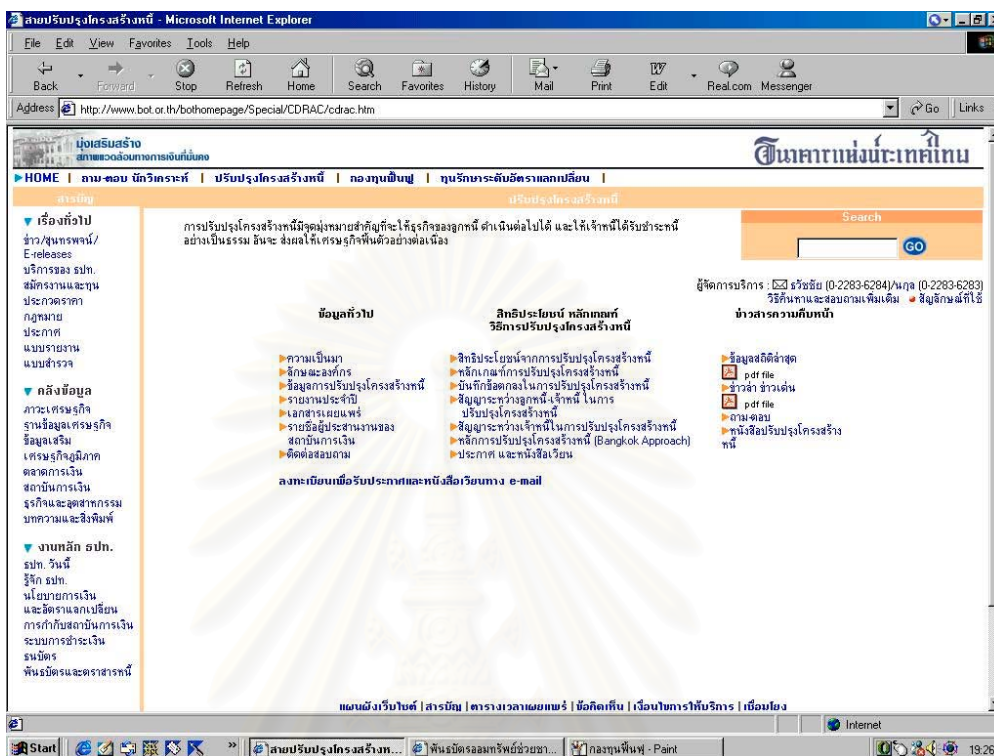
สายปรับปรุงโครงสร้างหนี้ - Microsoft Internet Explorer

File Edit View Favorites Tools Help

Back Forward Stop Refresh Home Search Favorites History Mail Print Edit Real.com Messenger

Address http://www.bot.or.th/bothomepage/Special/CDRAC/cdrac.htm Go Links

มุ่งเสริมสร้าง สภาพแวดล้อมทางการเงินที่มั่นคง

ธนาคารแห่งประเทศไทย

▶HOME | ถาม-ตอบ นักวิเคราะห์ | ปรับปรุงโครงสร้างหนี้ | กองทุนฟื้นฟู | ทุนรักษาระดับอัตราแลกเปลี่ยน |

สารบัญ

ปรับปรุงโครงสร้างหนี้

▼ เรื่องทั่วไป
ข่าว/ชุนทรพจน์/ E-releases
บริการของ ธปท.
สมัครงานและทุน
ประกวดราคา
กฎหมาย
ประกาศ
แบบรายงาน
แบบสำรวจ

▼ คลังข้อมูล
ภาวะเศรษฐกิจ
ฐานข้อมูลเศรษฐกิจ
ข้อมูลเสริม
เศรษฐกิจภูมิภาค
ตลาดการเงิน
สถาบันการเงิน
ธุรกิจและอุตสาหกรรม
บทความและสิ่งพิมพ์

▼ งานหลัก ธปท.
ธปท. วันนี้
รู้จัก ธปท.
นโยบายการเงิน และอัตราแลกเปลี่ยน
การกำกับสถาบันการเงิน
ระบบการชำระเงิน
ธนบัตร
พันธบัตรและตราสารหนี้

การปรับปรุงโครงสร้างหนี้มีจุดมุ่งหมายสำคัญที่จะให้ธุรกิจของลูกหนี้ ดำเนินต่อไปได้ และให้เจ้าหนี้ได้รับชำระหนี้อย่างเป็นธรรม อันจะ ส่งผลให้เศรษฐกิจฟื้นตัวอย่างต่อเนื่อง

Search
GO

ผู้จัดการบริการ : ธวัชชัย (0-2283-6284)/นฤล (0-2283-6283)
วิธีค้นหาและสอบถามเพิ่มเติม • สัญลักษณ์ที่ใช้

ข้อมูลทั่วไป
▶ความเป็นมา
▶ลักษณะองค์กร
▶ข้อมูลการปรับปรุงโครงสร้างหนี้
▶รายงานประจำปี
▶เอกสารเผยแพร่
▶รายชื่อผู้ประสานงานของสถาบันการเงิน
▶ติดต่อสอบถาม

สิทธิประโยชน์ หลักเกณฑ์ วิธีการปรับปรุงโครงสร้างหนี้
▶สิทธิประโยชน์จากการปรับปรุงโครงสร้างหนี้
▶หลักเกณฑ์การปรับปรุงโครงสร้างหนี้
▶บันทึกข้อตกลงในการปรับปรุงโครงสร้างหนี้
▶สัญญาระหว่างลูกหนี้-เจ้าหนี้ ในการปรับปรุงโครงสร้างหนี้
▶สัญญาระหว่างเจ้าหนี้ในการปรับปรุงโครงสร้างหนี้
▶หลักการปรับปรุงโครงสร้างหนี้ (Bangkok Approach)
▶ประกาศ และหนังสือเวียน

ข่าวสารความคืบหน้า
▶ข้อมูลสถิติล่าสุด
pdf file
▶ข่าวล่า ข่าวเด่น
pdf file
▶ถาม-ตอบ
▶หนังสือปรับปรุงโครงสร้างหนี้

ลงทะเบียนเพื่อรับประกาศและหนังสือเวียนทาง e-mail

แผนผังเว็บไซต์ | สารบัญ | ตารางเวลาเผยแพร่ | ข้อคิดเห็น | เงื่อนไขการให้บริการ | เชื่อมโยง

Internet

Start | สายปรับปรุงโครงสร้างห... | พันธบัตรออมทรัพย์ช่วยชา... | กองทุนฟื้นฟู - Paint | 19:26